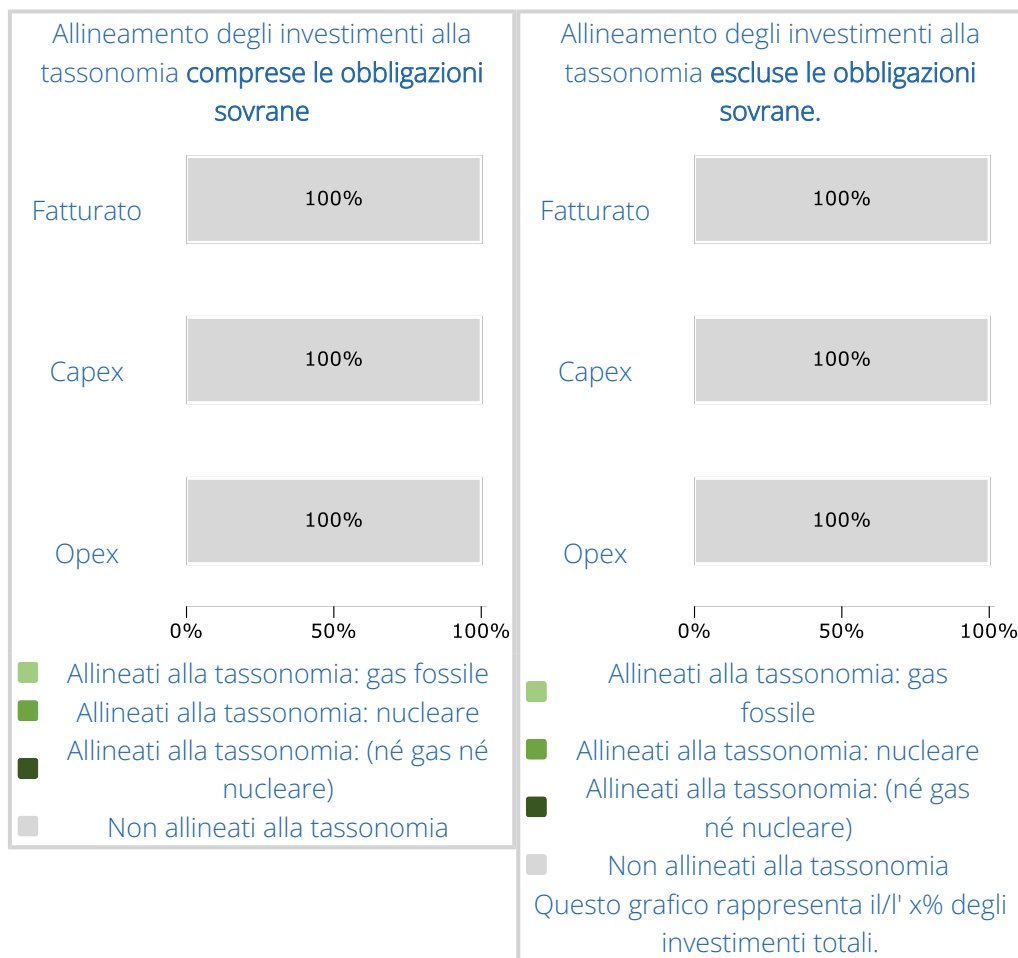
Allineamento degli investimenti alla tassonomia comprese le obbligazioni sovrane

Fatturato 100%

Capex 100%

Opex 100%

0% 50% 100%

Allineati alla tassonomia: gas fossile
Allineati alla tassonomia: nucleare
Allineati alla tassonomia: (né gas né nucleare)
Non allineati alla tassonomia

Allineamento degli investimenti alla tassonomia escluse le obbligazioni sovrane.

Fatturato 100%

Capex 100%

Opex 100%

0% 50% 100%

Allineati alla tassonomia: gas fossile
Allineati alla tassonomia: nucleare
Allineati alla tassonomia: (né gas né nucleare)
Non allineati alla tassonomia

Questo grafico rappresenta il/l' x% degli investimenti totali.